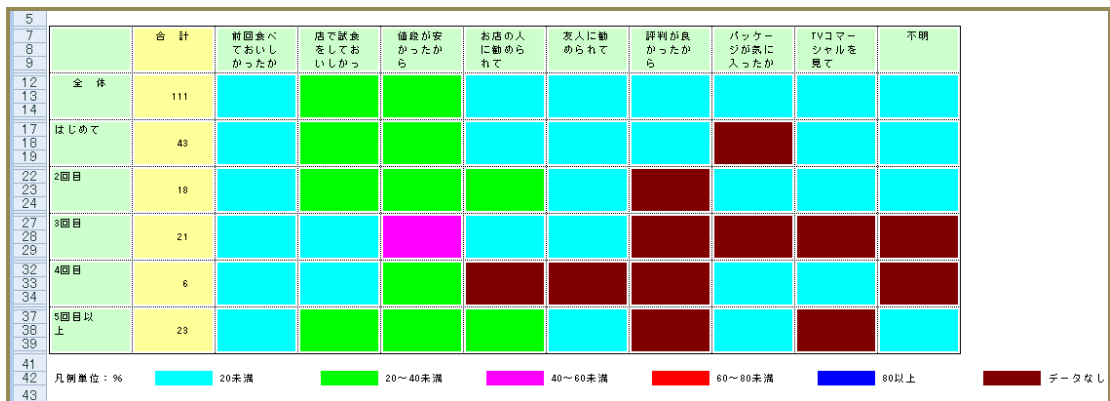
5
7
8
9

| | 合　計 | 前回食べておいしかったか | 店で試食をしておいしかっ | 値段が安かったから | お店の人に勧められて | 友人に勧められて | 評判が良かったから | パッケージが気に入ったか | TVコマーシャルを見て | 不明 |
|---|---|---|---|---|---|---|---|---|---|---|
| 全　体 | 111 | | | | | | | | | |
| はじめて | 43 | | | | | | | | | |
| 2回目 | 18 | | | | | | | | | |
| 3回目 | 21 | | | | | | | | | |
| 4回目 | 6 | | | | | | | | | |
| 5回目以上 | 23 | | | | | | | | | |

12
13
14
17
18
19
22
23
24
27
28
29
32
33
34
37
38
39
41
42
43

凡例単位：%　20未満　20～40未満　40～60未満　60～80未満　80以上　データなし